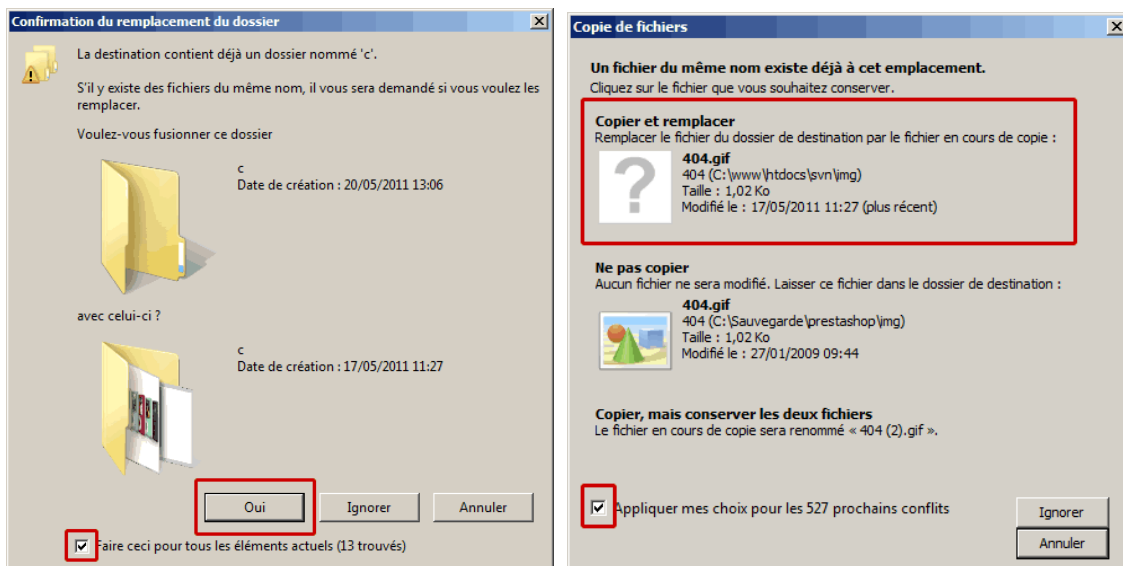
Confirmation du remplacement du dossier

La destination contient déjà un dossier nommé 'c'.

S'il y existe des fichiers du même nom, il vous sera demandé si vous voulez les remplacer.

Voulez-vous fusionner ce dossier

c
Date de création : 20/05/2011 13:06

avec celui-ci ?

c
Date de création : 17/05/2011 11:27

Oui
Ignorer
Annuler

Faire ceci pour tous les éléments actuels (13 trouvés)

Copie de fichiers

Un fichier du même nom existe déjà à cet emplacement.
Cliquez sur le fichier que vous souhaitez conserver.

Copier et remplacer
Remplacer le fichier du dossier de destination par le fichier en cours de copie :
404.gif
404 (C:\www\htdocs\svn\img)
Taille : 1,02 Ko
Modifié le : 17/05/2011 11:27 (plus récent)

Ne pas copier
Aucun fichier ne sera modifié. Laisser ce fichier dans le dossier de destination :
404.gif
404 (C:\Sauvegarde\prestashop\img)
Taille : 1,02 Ko
Modifié le : 27/01/2009 09:44

Copier, mais conserver les deux fichiers
Le fichier en cours de copie sera renommé « 404 (2).gif ».

Appliquer mes choix pour les 527 prochains conflits

Ignorer
Annuler